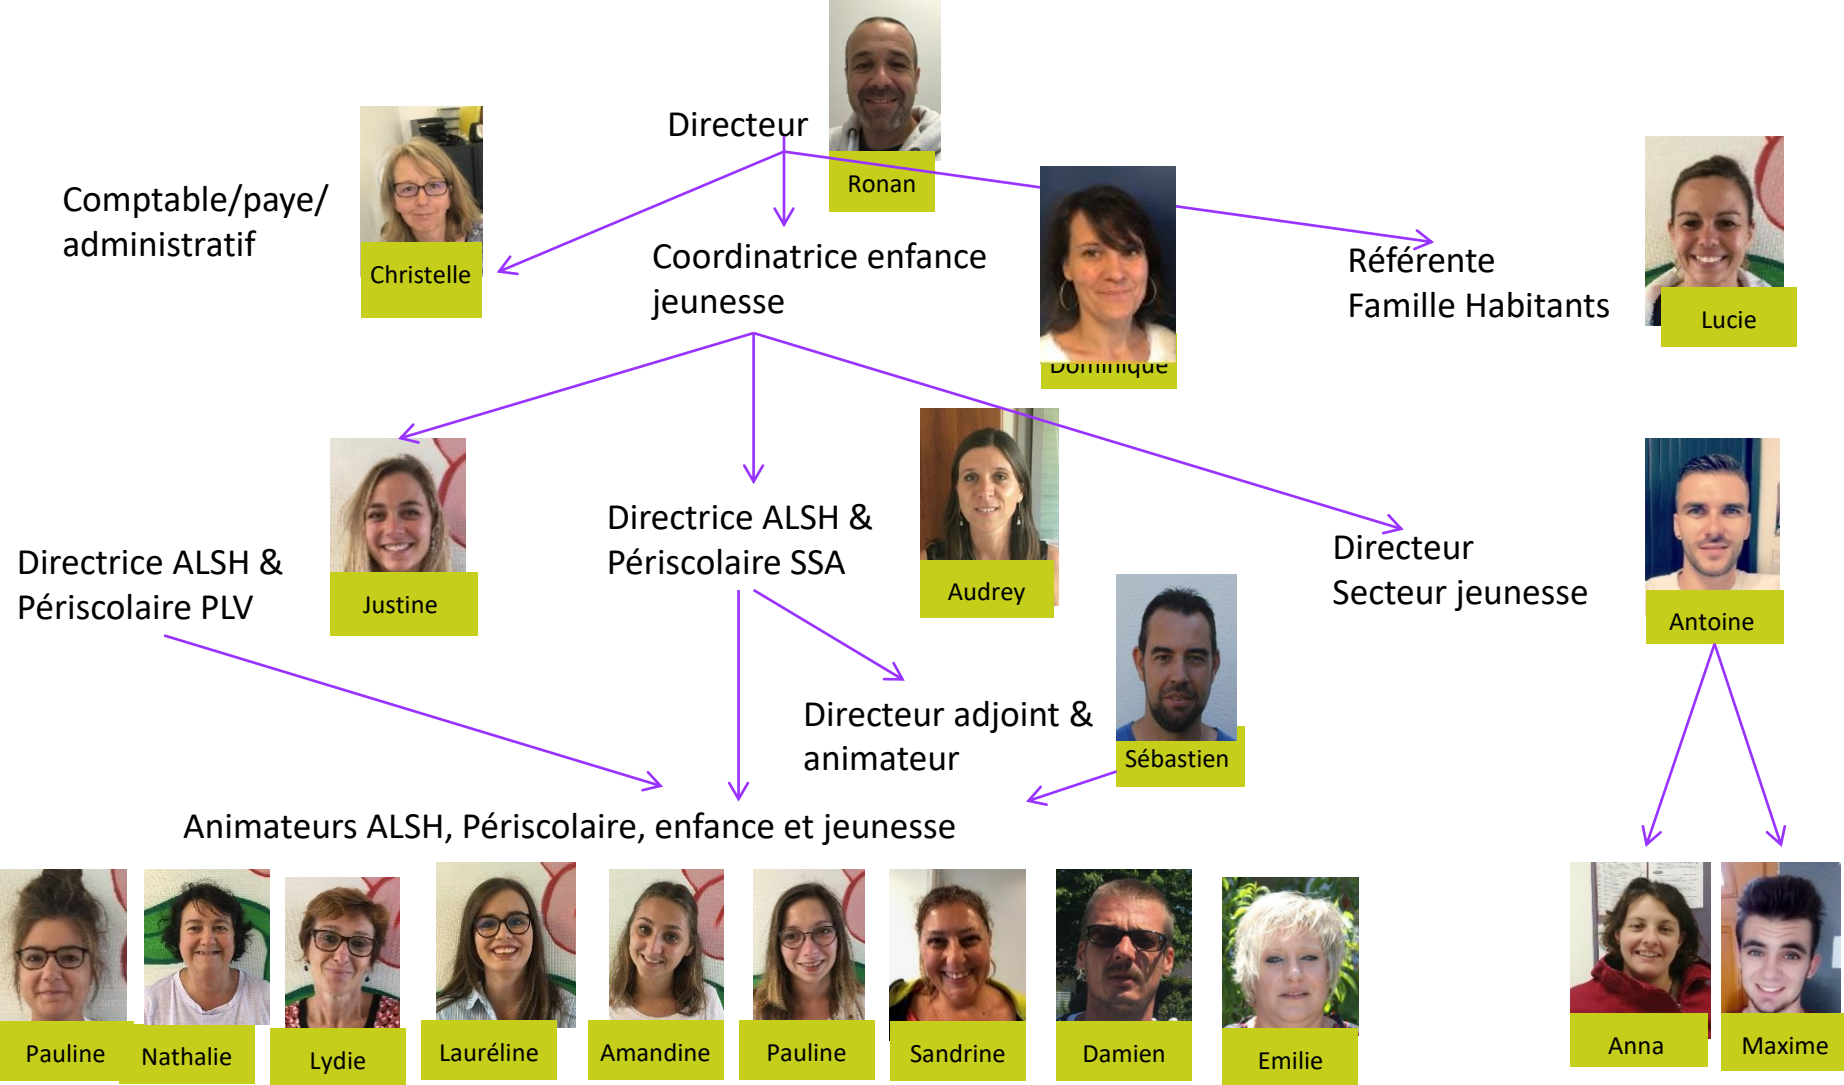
Directeur

Ronan

Comptable/paye/ administratif

Christelle

Coordinatrice enfance jeunesse

Dominique

Référente Famille Habitants

Lucie

Justine

Directrice ALSH & Périscolaire SSA

Audrey

Directrice ALSH & Périscolaire PLV

Directeur Secteur jeunesse

Antoine

Directeur adjoint & animateur

Sébastien

Animateurs ALSH, Périscolaire, enfance et jeunesse

Pauline

Nathalie

Lydie

Lauréline

Amandine

Pauline

Sandrine

Damien

Emilie

Anna

Maxime